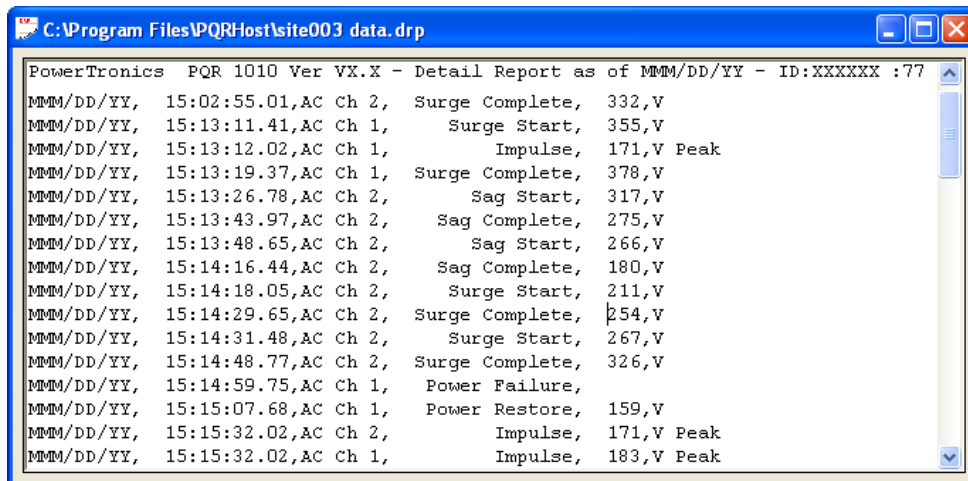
C:\Program Files\PQRHost\site003 data.drp

PowerTronics PQR 1010 Ver VX.X - Detail Report as of MMM/DD/YY - ID:XXXXXX :77
MMM/DD/YY, 15:02:55.01,AC Ch 2, Surge Complete, 332,V
MMM/DD/YY, 15:13:11.41,AC Ch 1, Surge Start, 355,V
MMM/DD/YY, 15:13:12.02,AC Ch 1, Impulse, 171,V Peak
MMM/DD/YY, 15:13:19.37,AC Ch 1, Surge Complete, 378,V
MMM/DD/YY, 15:13:26.78,AC Ch 2, Sag Start, 317,V
MMM/DD/YY, 15:13:43.97,AC Ch 2, Sag Complete, 275,V
MMM/DD/YY, 15:13:48.65,AC Ch 2, Sag Start, 266,V
MMM/DD/YY, 15:14:16.44,AC Ch 2, Sag Complete, 180,V
MMM/DD/YY, 15:14:18.05,AC Ch 2, Surge Start, 211,V
MMM/DD/YY, 15:14:29.65,AC Ch 2, Surge Complete, 254,V
MMM/DD/YY, 15:14:31.48,AC Ch 2, Surge Start, 267,V
MMM/DD/YY, 15:14:48.77,AC Ch 2, Surge Complete, 326,V
MMM/DD/YY, 15:14:59.75,AC Ch 1, Power Failure,
MMM/DD/YY, 15:15:07.68,AC Ch 1, Power Restore, 159,V
MMM/DD/YY, 15:15:32.02,AC Ch 2, Impulse, 171,V Peak
MMM/DD/YY, 15:15:32.02,AC Ch 1, Impulse, 183,V Peak